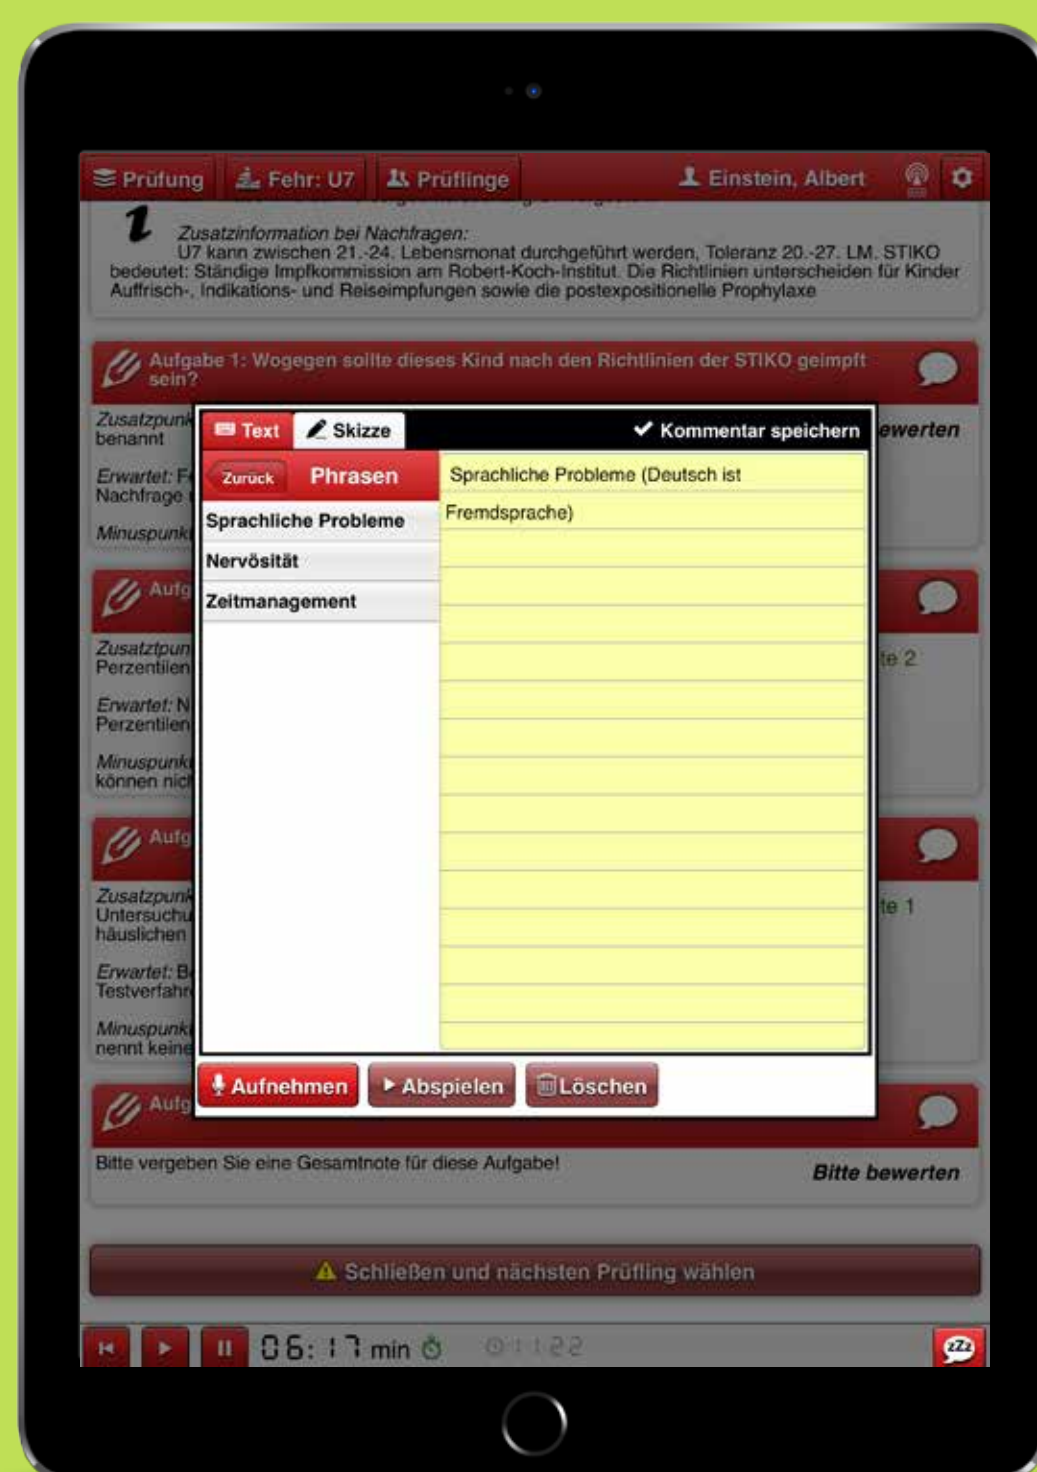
Prüfung   Fehr: U7   Prüflinge   Einstein, Albert

Zusatzinformation bei Nachfragen:
U7 kann zwischen 21.-24. Lebensmonat durchgeführt werden, Toleranz 20.-27. LM. STIKO bedeutet: Ständige Impfkommission am Robert-Koch-Institut. Die Richtlinien unterscheiden für Kinder Auffrisch-, Indikations- und Reiseimpfungen sowie die postexpositionelle Prophylaxe

Aufgabe 1: Wogegen sollte dieses Kind nach den Richtlinien der STIKO geimpft sein?

Zusatzpunk
benannt

Erwartet: F
Nachfrage

Minuspunk

ewerten

Text   Skizze   Kommentar speichern

Zurück   Phrasen

Sprachliche Probleme
Nervösität
Zeitmanagement

Sprachliche Probleme (Deutsch ist
Fremdsprache)

Aufg

Zusatzpun
Perzentilen

Erwartet: N
Perzentilen

Minuspunk
können nic

te 2

Aufg

Zusatzpunk
Untersuchu
häuslichen

Erwartet: B
Testverfahr

Minuspunk
nennt keine

te 1

Aufnehmen   Abspielen   Löschen

Aufg

Bitte vergeben Sie eine Gesamtnote für diese Aufgabe!

Bitte bewerten

Schließen und nächsten Prüfling wählen

06:17 min   01:22